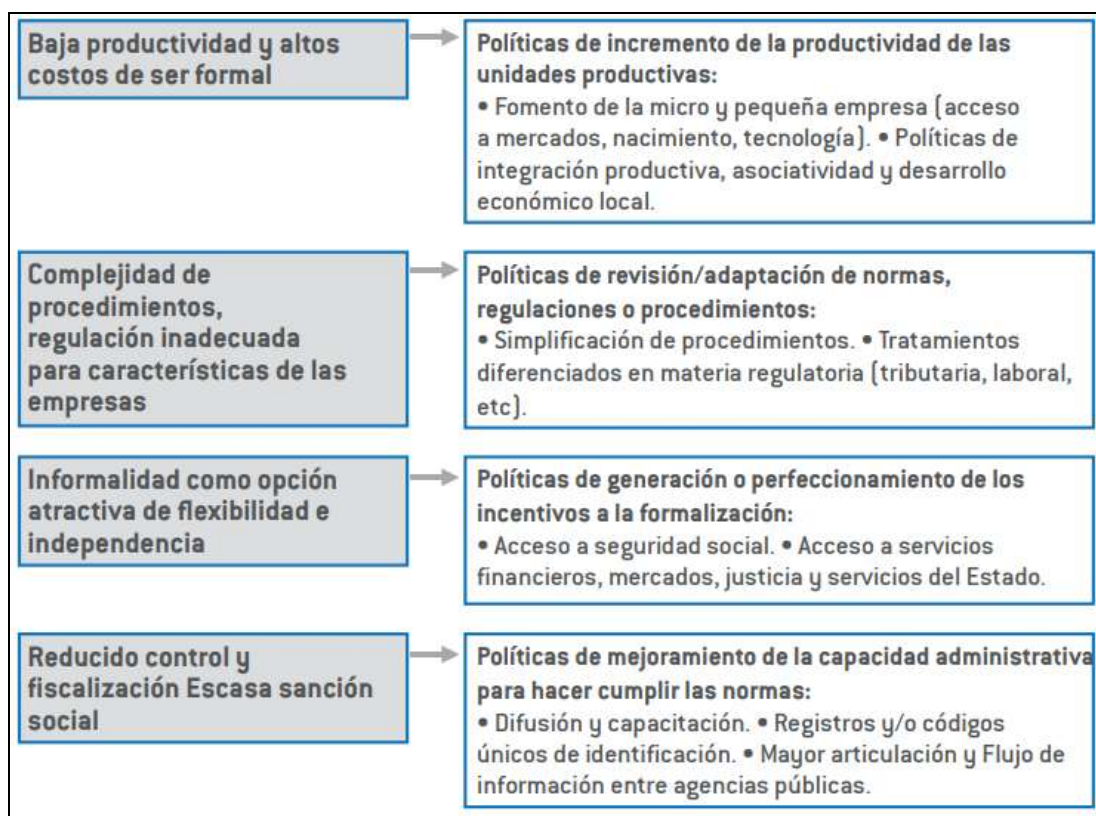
Baja productividad y altos costos de ser formal

Políticas de incremento de la productividad de las unidades productivas:
• Fomento de la micro y pequeña empresa (acceso a mercados, nacimiento, tecnología). • Políticas de integración productiva, asociatividad y desarrollo económico local.

Complejidad de procedimientos, regulación inadecuada para características de las empresas

Políticas de revisión/adaptación de normas, regulaciones o procedimientos:
• Simplificación de procedimientos. • Tratamientos diferenciados en materia regulatoria (tributaria, laboral, etc).

Informalidad como opción atractiva de flexibilidad e independencia

Políticas de generación o perfeccionamiento de los incentivos a la formalización:
• Acceso a seguridad social. • Acceso a servicios financieros, mercados, justicia y servicios del Estado.

Reducido control y fiscalización Escasa sanción social

Políticas de mejoramiento de la capacidad administrativa para hacer cumplir las normas:
• Difusión y capacitación. • Registros y/o códigos únicos de identificación. • Mayor articulación y Flujo de información entre agencias públicas.